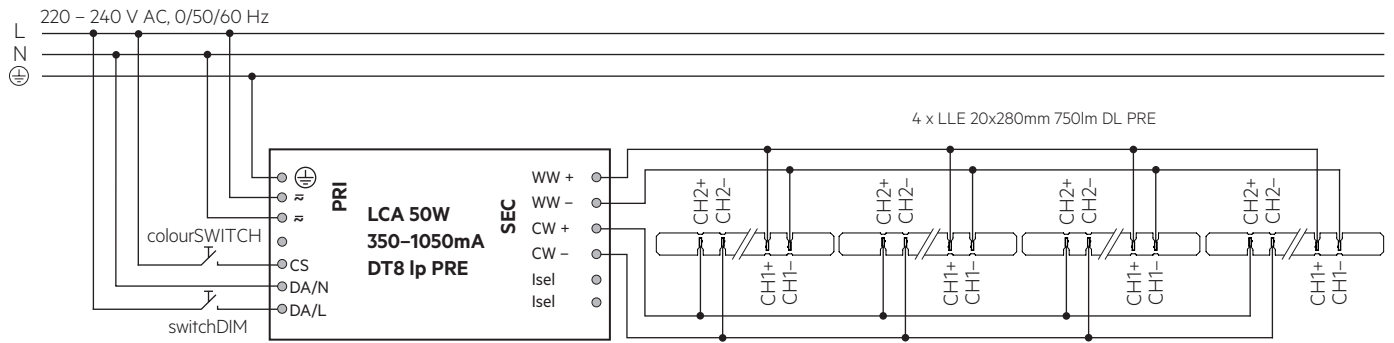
220 – 240 V AC, 0/50/60 Hz
L
N
⏚

4 x LLE 20x280mm 750lm DL PRE

PRI
⏚
≈
≈

colourSWITCH
CS
DA/N
DA/L
switchDIM

LCA 50W
350–1050mA
DT8 lp PRE

SEC
WW +
WW –
CW +
CW –
Isel
Isel

CH2+
CH2–
CH1+
CH1–

CH2+
CH2–
CH1+
CH1–

CH2+
CH2–
CH1+
CH1–

CH2+
CH2–
CH1+
CH1–